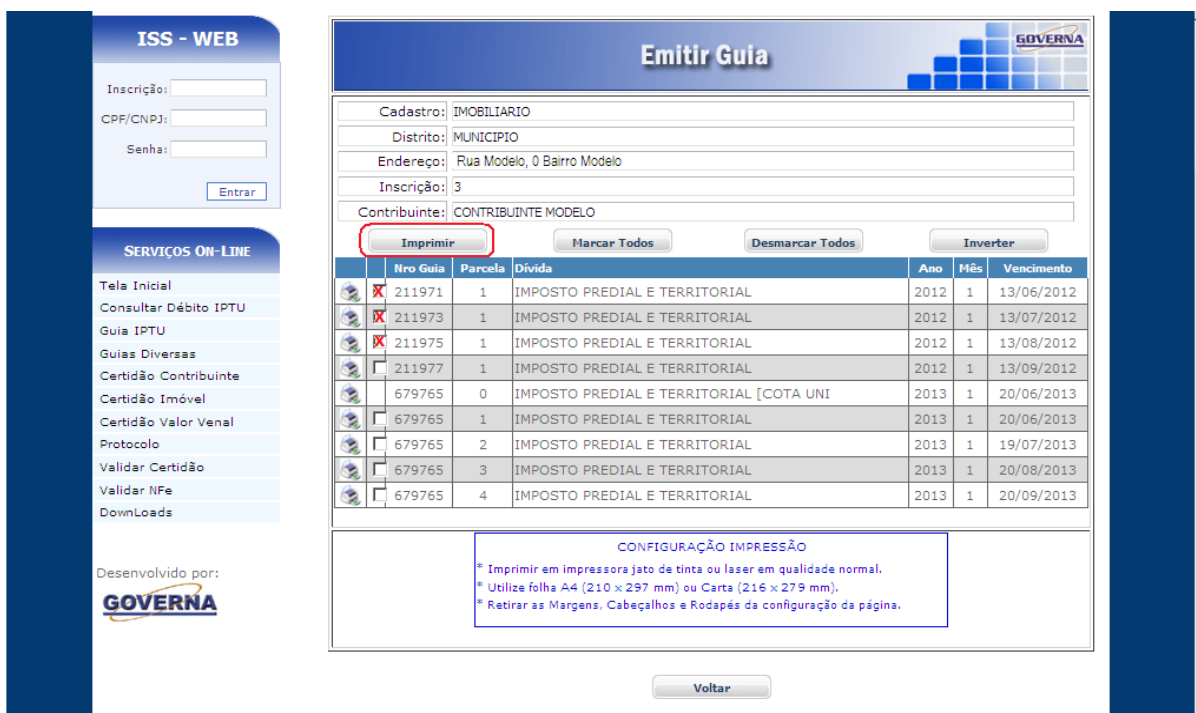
ISS - WEB

Inscrição:
CPF/CNPJ:
Senha:
Entrar

SERVIÇOS ON-LINE

Tela Inicial
Consultar Débito IPTU
Guia IPTU
Guias Diversas
Certidão Contribuinte
Certidão Imóvel
Certidão Valor Venal
Protocolo
Validar Certidão
Validar NFe
DownLoads

Desenvolvido por:
GOVERNA

Emitir Guia
GOVERNA

Cadastro: IMOBILIARIO
Distrito: MUNICIPIO
Endereço: Rua Modelo, 0 Bairro Modelo
Inscrição: 3
Contribuinte: CONTRIBUINTE MODELO

Imprimir
Marcar Todos
Desmarcar Todos
Inverter

| | | Nro Guia | Parcela | Dívida | Ano | Mês | Vencimento |
|---|---|---|---|---|---|---|---|
| | X | 211971 | 1 | IMPOSTO PREDIAL E TERRITORIAL | 2012 | 1 | 13/06/2012 |
| | X | 211973 | 1 | IMPOSTO PREDIAL E TERRITORIAL | 2012 | 1 | 13/07/2012 |
| | X | 211975 | 1 | IMPOSTO PREDIAL E TERRITORIAL | 2012 | 1 | 13/08/2012 |
| | | 211977 | 1 | IMPOSTO PREDIAL E TERRITORIAL | 2012 | 1 | 13/09/2012 |
| | | 679765 | 0 | IMPOSTO PREDIAL E TERRITORIAL [COTA UNI | 2013 | 1 | 20/06/2013 |
| | | 679765 | 1 | IMPOSTO PREDIAL E TERRITORIAL | 2013 | 1 | 20/06/2013 |
| | | 679765 | 2 | IMPOSTO PREDIAL E TERRITORIAL | 2013 | 1 | 19/07/2013 |
| | | 679765 | 3 | IMPOSTO PREDIAL E TERRITORIAL | 2013 | 1 | 20/08/2013 |
| | | 679765 | 4 | IMPOSTO PREDIAL E TERRITORIAL | 2013 | 1 | 20/09/2013 |

CONFIGURAÇÃO IMPRESSÃO
* Imprimir em impressora jato de tinta ou laser em qualidade normal.
* Utilize folha A4 (210 x 297 mm) ou Carta (216 x 279 mm).
* Retirar as Margens, Cabeçalhos e Rodapés da configuração da página.

Voltar